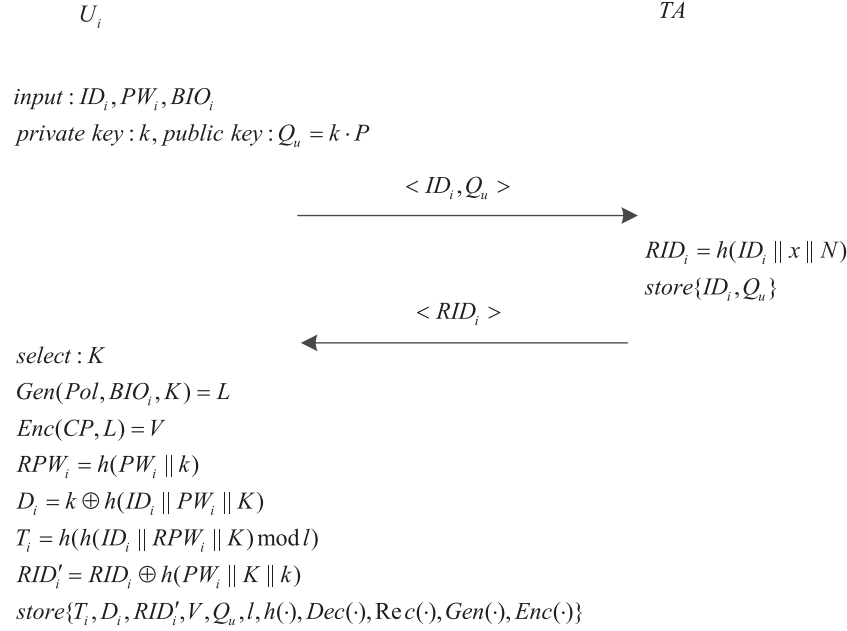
$U_i$

$TA$

$input: ID_i, PW_i, BIO_i$
$private\ key: k,\ public\ key: Q_u = k \cdot P$

$< ID_i, Q_u >$

$RID_i = h(ID_i \parallel x \parallel N)$
$store\{ID_i, Q_u\}$

$< RID_i >$

$select: K$
$Gen(Pol, BIO_i, K) = L$
$Enc(CP, L) = V$
$RPW_i = h(PW_i \parallel k)$
$D_i = k \oplus h(ID_i \parallel PW_i \parallel K)$
$T_i = h(h(ID_i \parallel RPW_i \parallel K) \bmod l)$
$RID_i' = RID_i \oplus h(PW_i \parallel K \parallel k)$
$store\{T_i, D_i, RID_i', V, Q_u, l, h(\cdot), Dec(\cdot), \mathrm{Re}c(\cdot), Gen(\cdot), Enc(\cdot)\}$